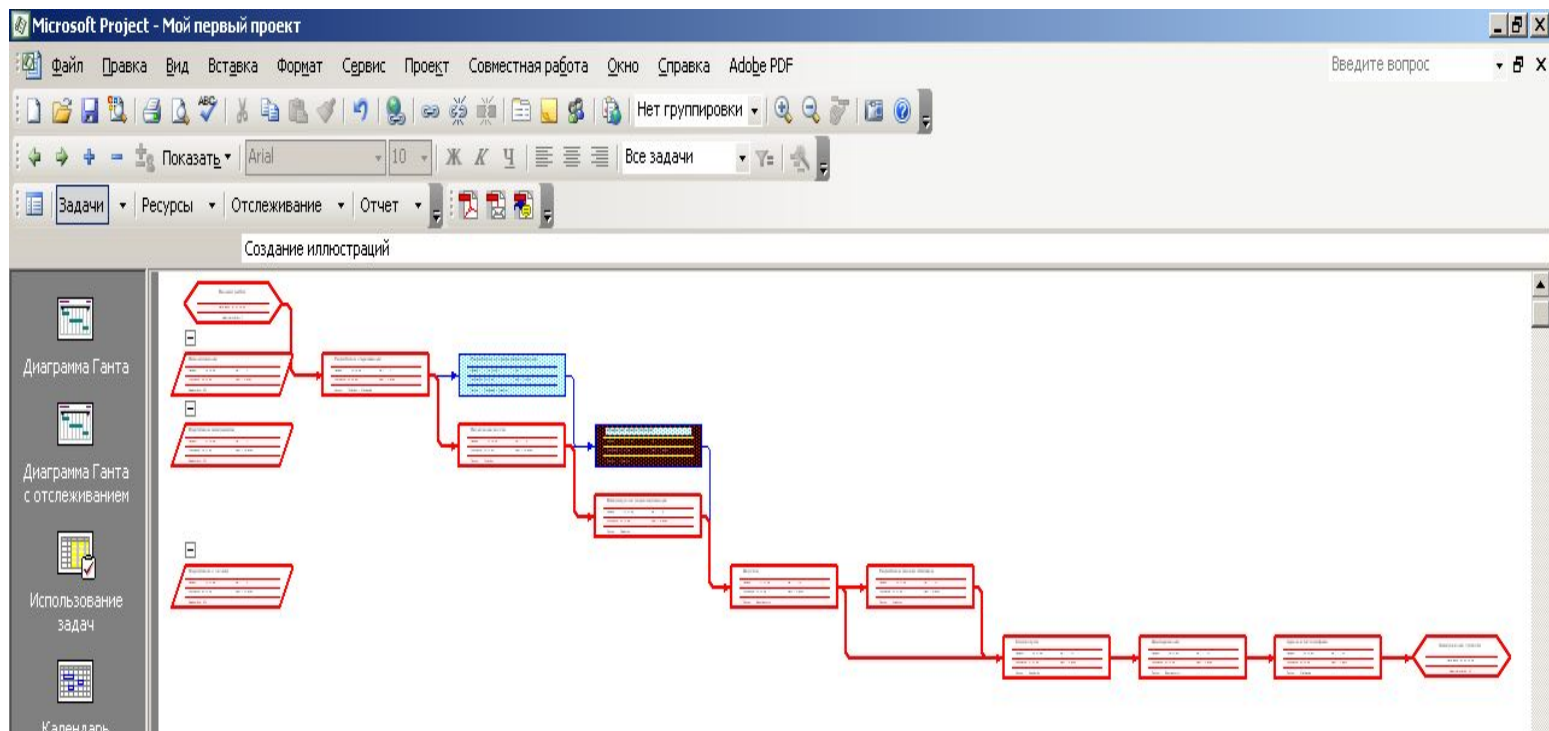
Microsoft Project - Мой первый проект

Файл Правка Вид Вставка Формат Сервис Проект Совместная работа Окно Справка Adobe PDF

Введите вопрос

Нет группировки

Показать Arial 10 Ж К Ч Все задачи

Задачи Ресурсы Отслеживание Отчет

Создание иллюстраций

Диаграмма Ганта

Диаграмма Ганта с отслеживанием

Использование задач

Календарь